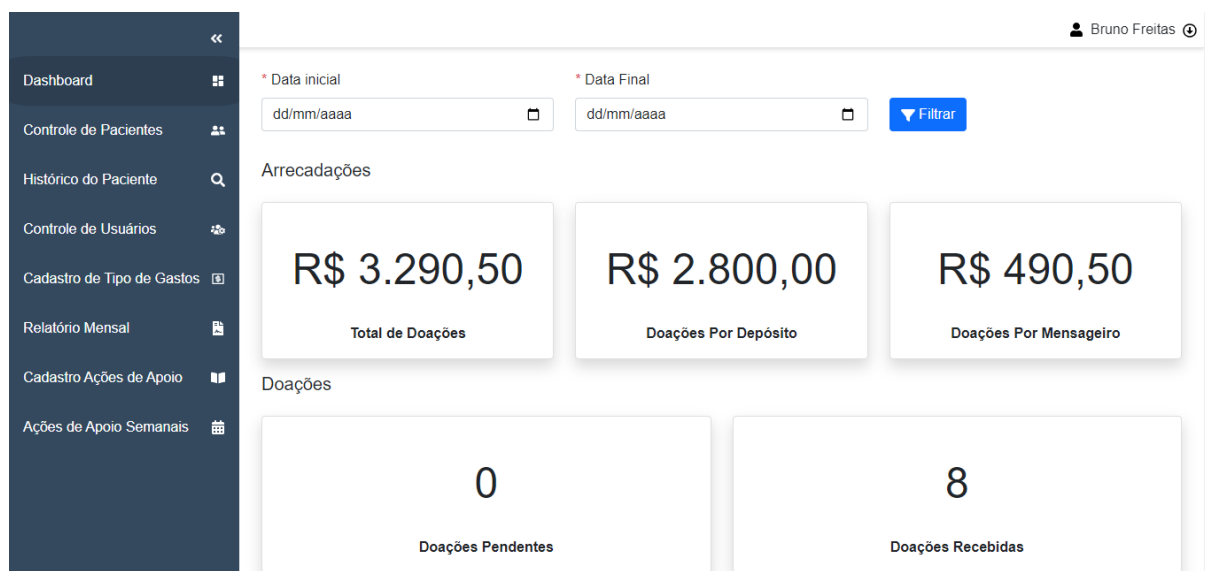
«

Dashboard

Controle de Pacientes

Histórico do Paciente

Controle de Usuários

Cadastro de Tipo de Gastos

Relatório Mensal

Cadastro Ações de Apoio

Ações de Apoio Semanais

Bruno Freitas

* Data inicial
dd/mm/aaaa

* Data Final
dd/mm/aaaa

Filtrar

Arrecadações

R$ 3.290,50
Total de Doações

R$ 2.800,00
Doações Por Depósito

R$ 490,50
Doações Por Mensageiro

Doações

0
Doações Pendentes

8
Doações Recebidas